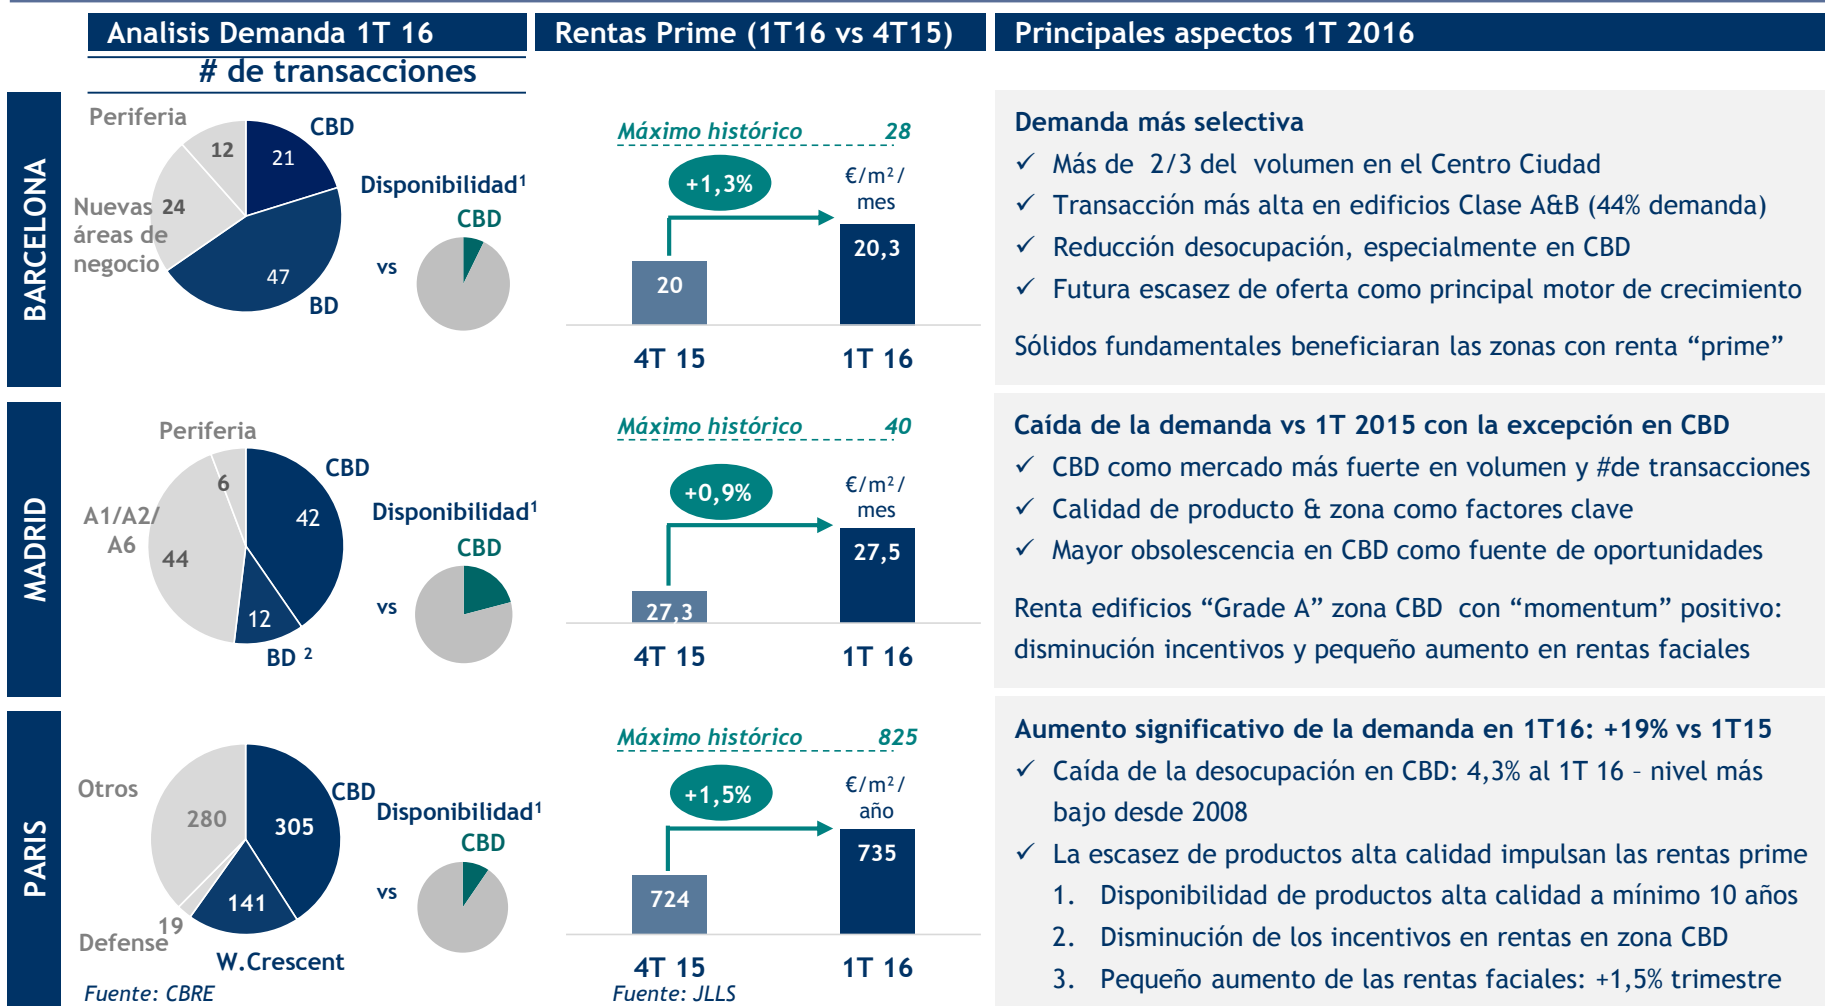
Analisis Demanda 1T 16

Rentas Prime (1T16 vs 4T15)

Principales aspectos 1T 2016

# de transacciones

BARCELONA

Periferia
12
21
CBD
Nuevas áreas de negocio
24
47
BD
Disponibilidad¹
CBD
vs

Máximo histórico 28
+1,3%
€/m²/mes
20
20,3
4T 15
1T 16

Demanda más selectiva
✓ Más de 2/3 del volumen en el Centro Ciudad
✓ Transacción más alta en edificios Clase A&B (44% demanda)
✓ Reducción desocupación, especialmente en CBD
✓ Futura escasez de oferta como principal motor de crecimiento

Sólidos fundamentales beneficiaran las zonas con renta “prime”

MADRID

Periferia
6
CBD
42
A1/A2/A6
44
12
BD ²
Disponibilidad¹
CBD
vs

Máximo histórico 40
+0,9%
€/m²/mes
27,3
27,5
4T 15
1T 16

Caída de la demanda vs 1T 2015 con la excepción en CBD
✓ CBD como mercado más fuerte en volumen y #de transacciones
✓ Calidad de producto & zona como factores clave
✓ Mayor obsolescencia en CBD como fuente de oportunidades

Renta edificios “Grade A” zona CBD con “momentum” positivo: disminución incentivos y pequeño aumento en rentas faciales

PARIS

Otros
280
305
CBD
141
19
Defense
W.Crescent
Disponibilidad¹
CBD
vs
Fuente: CBRE

Máximo histórico 825
+1,5%
€/m²/año
724
735
4T 15
1T 16
Fuente: JLLS

Aumento significativo de la demanda en 1T16: +19% vs 1T15
✓ Caída de la desocupación en CBD: 4,3% al 1T 16 – nivel más bajo desde 2008
✓ La escasez de productos alta calidad impulsan las rentas prime
1. Disponibilidad de productos alta calidad a mínimo 10 años
2. Disminución de los incentivos en rentas en zona CBD
3. Pequeño aumento de las rentas faciales: +1,5% trimestre